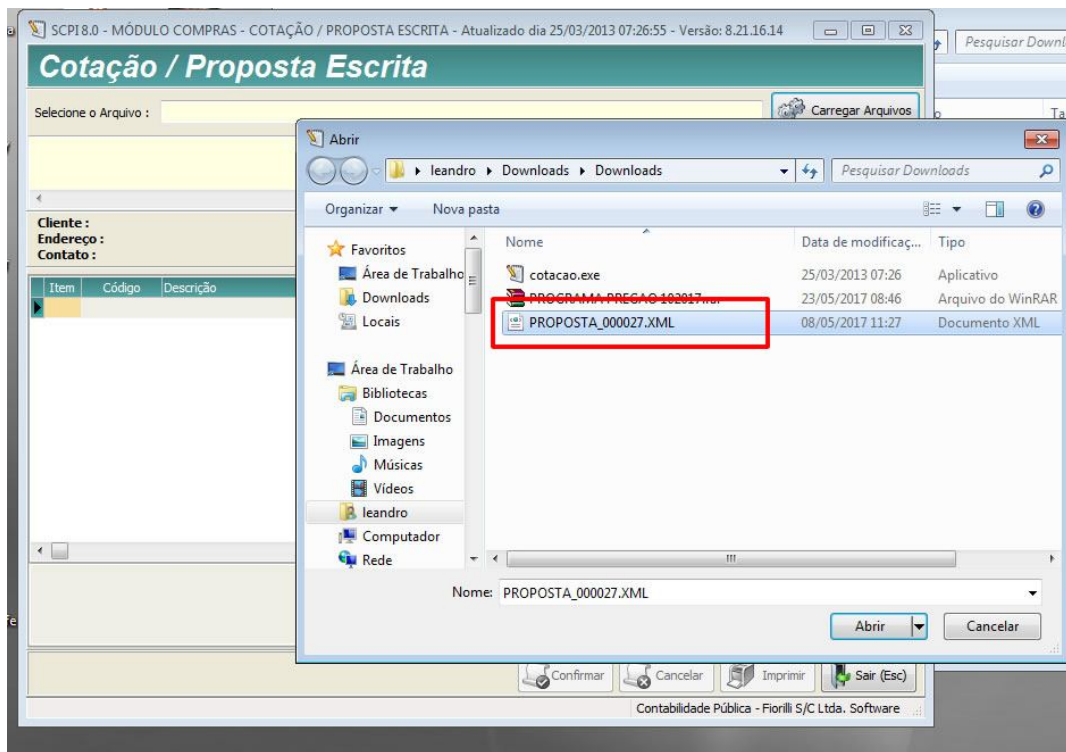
SCPI 8.0 - MÓDULO COMPRAS - COTAÇÃO / PROPOSTA ESCRITA - Atualizado dia 25/03/2013 07:26:55 - Versão: 8.21.16.14

Pesquisar Downl

Cotação / Proposta Escrita

Selecione o Arquivo :

Carregar Arquivos

Cliente :
Endereço :
Contato :

| Item | Código | Descrição |
|---|---|---|

Abrir

leandro ▸ Downloads ▸ Downloads

Pesquisar Downloads

Organizar ▾ Nova pasta

Favoritos
Área de Trabalho
Downloads
Locais

Área de Trabalho
Bibliotecas
Documentos
Imagens
Músicas
Vídeos
leandro
Computador
Rede

| Nome | Data de modificaç... | Tipo |
|---|---|---|
| cotacao.exe | 25/03/2013 07:26 | Aplicativo |
| PROGRAMA PREGAO 102017.rar | 23/05/2017 08:46 | Arquivo do WinRAR |
| PROPOSTA_000027.XML | 08/05/2017 11:27 | Documento XML |

Nome: PROPOSTA_000027.XML

Abrir

Cancelar

Confirmar

Cancelar

Imprimir

Sair (Esc)

Contabilidade Pública - Fiorilli S/C Ltda. Software